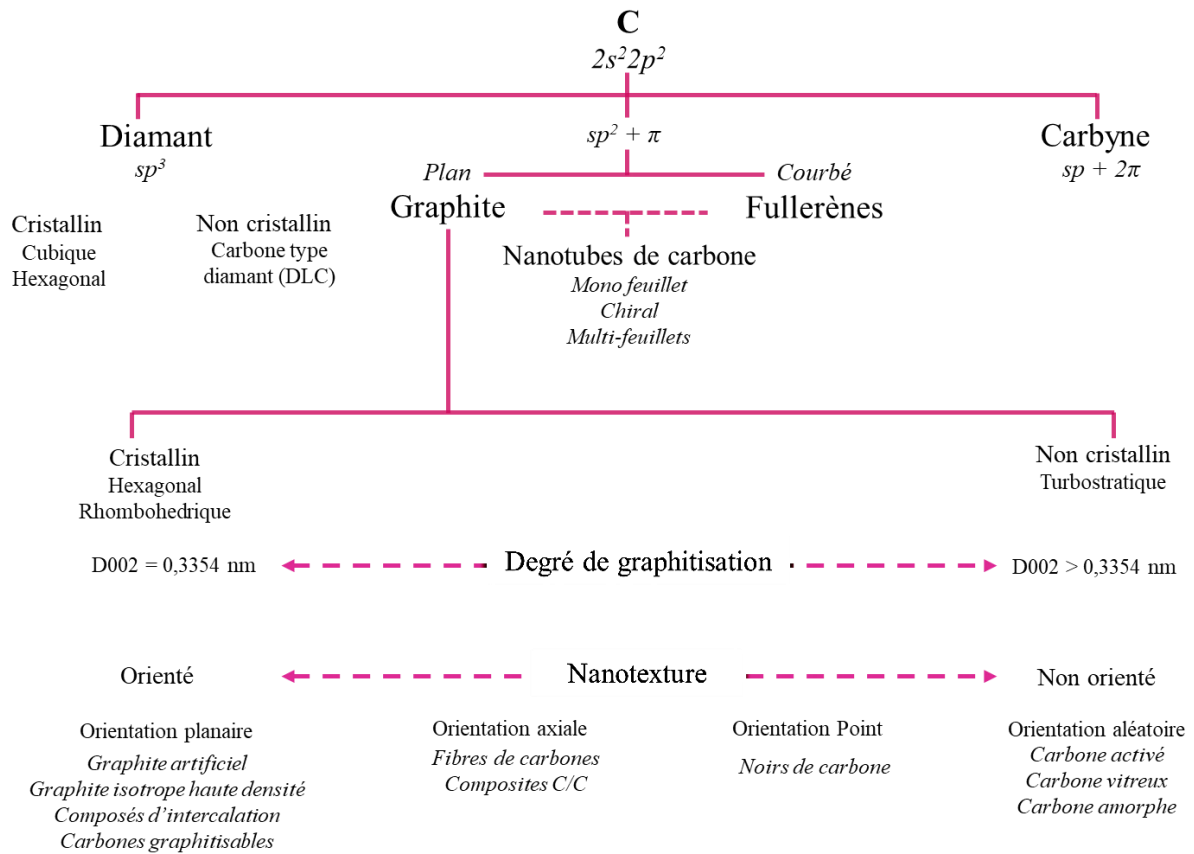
C
$2s^2 2p^2$

Diamant
$sp^3$

$sp^2 + \pi$

Carbyne
$sp + 2\pi$

Plan
Courbé

Cristallin
Cubique
Hexagonal

Non cristallin
Carbone type diamant (DLC)

Graphite

Fullerènes

Nanotubes de carbone
Mono feuillet
Chiral
Multi-feuillets

Cristallin
Hexagonal
Rhombohedrique

Non cristallin
Turbostratique

D002 = 0,3354 nm
Degré de graphitisation
D002 > 0,3354 nm

Orienté
Nanotexture
Non orienté

Orientation planaire
Graphite artificiel
Graphite isotrope haute densité
Composés d'intercalation
Carbones graphitisables

Orientation axiale
Fibres de carbones
Composites C/C

Orientation Point
Noirs de carbone

Orientation aléatoire
Carbone activé
Carbone vitreux
Carbone amorphe